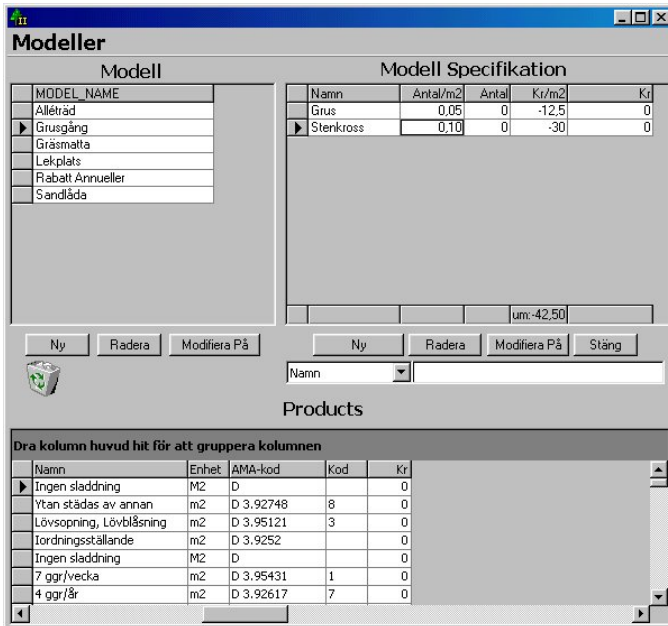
Modeller

Modell

| MODEL_NAME |
|---|
| Alléträd |
| Grusgång |
| Gräsmatta |
| Lekplats |
| Rabatt Annueller |
| Sandlåda |

Modell Specifikation

| Namn | Antal/m2 | Antal | Kr/m2 | Kr |
|---|---|---|---|---|
| Grus | 0,05 | 0 | -12,5 | 0 |
| Stenkross | 0,10 | 0 | -30 | 0 |
| | | | um:-42,50 | |

Ny Radera Modifiera På

Ny Radera Modifiera På Stäng

Namn

Products

Dra kolumn huvud hit för att gruppera kolumnen

| Namn | Enhet | AMA-kod | Kod | Kr |
|---|---|---|---|---|
| Ingen sladdning | M2 | D | | 0 |
| Ytan städas av annan | m2 | D 3.92748 | 8 | 0 |
| Lövsopning, Lövblåsning | m2 | D 3.95121 | 3 | 0 |
| Iordningsställande | m2 | D 3.9252 | | 0 |
| Ingen sladdning | M2 | D | | 0 |
| 7 ggr/vecka | m2 | D 3.95431 | 1 | 0 |
| 4 ggr/år | m2 | D 3.92617 | 7 | 0 |